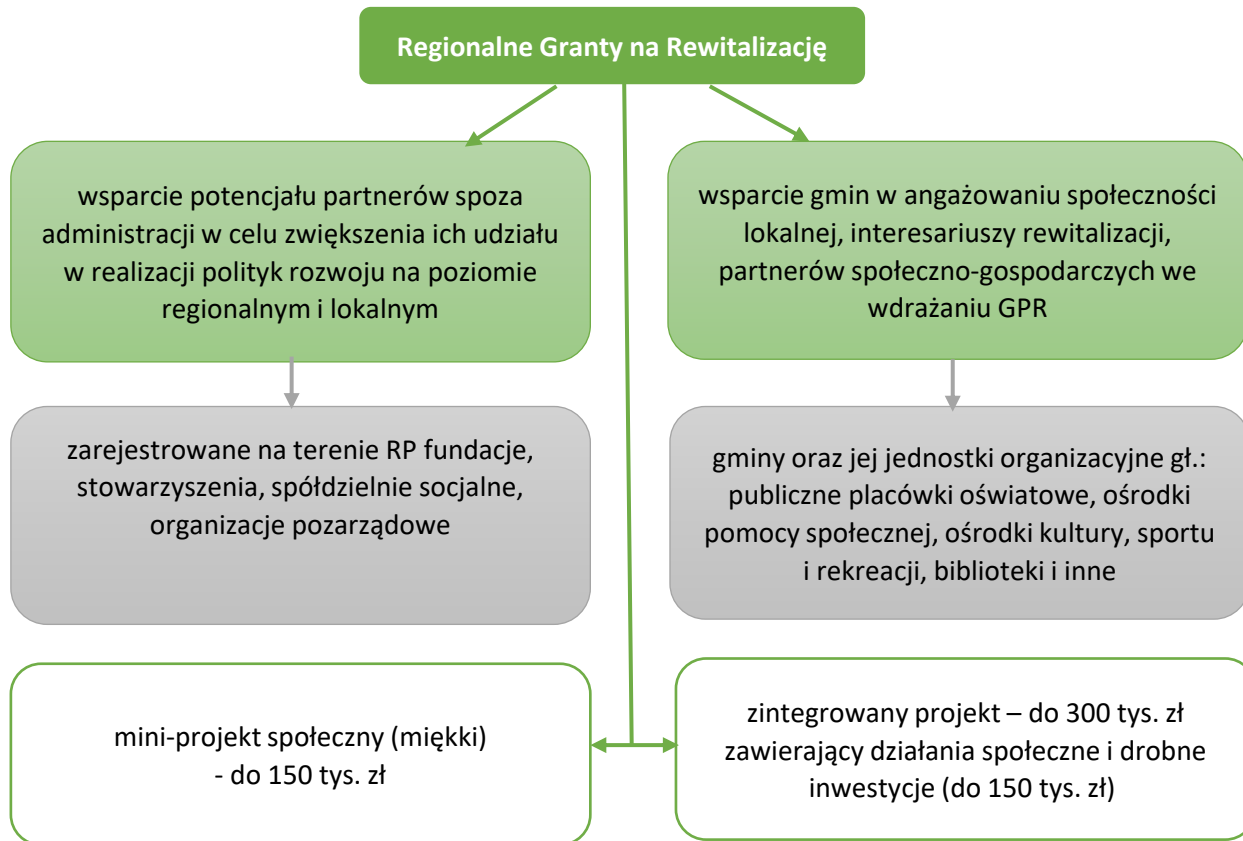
Regionalne Granty na Rewitalizację

wsparcie potencjału partnerów spoza administracji w celu zwiększenia ich udziału w realizacji polityk rozwoju na poziomie regionalnym i lokalnym

wsparcie gmin w angażowaniu społeczności lokalnej, interesariuszy rewitalizacji, partnerów społeczno-gospodarczych we wdrażaniu GPR

zarejestrowane na terenie RP fundacje, stowarzyszenia, spółdzielnie socjalne, organizacje pozarządowe

gminy oraz jej jednostki organizacyjne gł.: publiczne placówki oświatowe, ośrodki pomocy społecznej, ośrodki kultury, sportu i rekreacji, biblioteki i inne

mini-projekt społeczny (miękki) - do 150 tys. zł

zintegrowany projekt – do 300 tys. zł zawierający działania społeczne i drobne inwestycje (do 150 tys. zł)